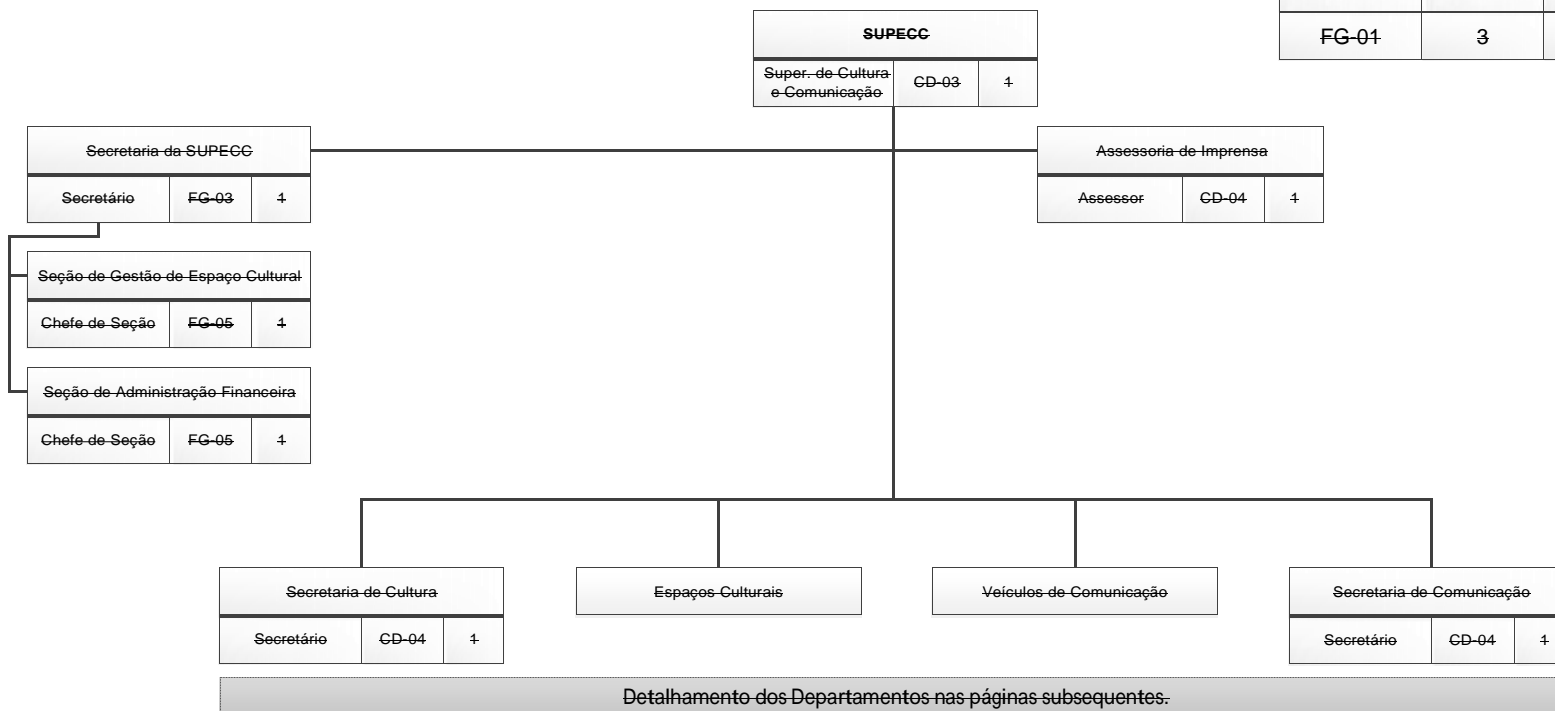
| FG-01 | 3 |
|---|---|

SUPECC

| Super. de Cultura e Comunicação | CD-03 | 1 |
|---|---|---|

Secretaria da SUPECC

| Secretário | FG-03 | 1 |
|---|---|---|

Assessoria de Imprensa

| Assessor | CD-04 | 1 |
|---|---|---|

Seção de Gestão de Espaço Cultural

| Chefe de Seção | FG-05 | 1 |
|---|---|---|

Seção de Administração Financeira

| Chefe de Seção | FG-05 | 1 |
|---|---|---|

Secretaria de Cultura

| Secretário | CD-04 | 1 |
|---|---|---|

Espaços Culturais

Veículos de Comunicação

Secretaria de Comunicação

| Secretário | CD-04 | 1 |
|---|---|---|

Detalhamento dos Departamentos nas páginas subsequentes.